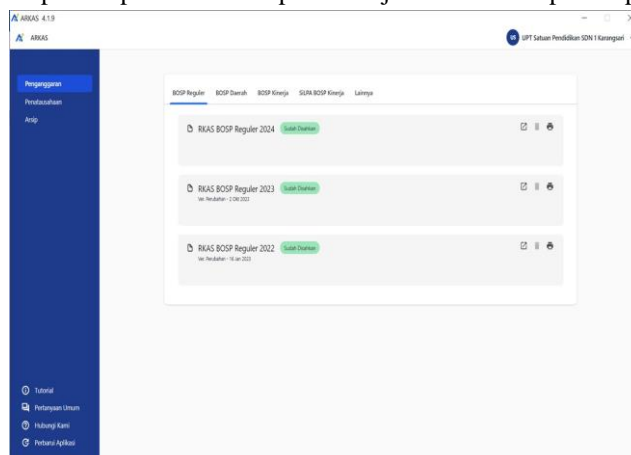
ARKAS 4.1.9

ARKAS

US UPT Satuan Pendidikan SDN 1 Karangsari

Penganggaran
Penatausahaan
Arsip

BOSP Reguler BOSP Daerah BOSP Kinerja SiLPA BOSP Kinerja Lainnya

RKAS BOSP Reguler 2024 Sudah Disahkan

RKAS BOSP Reguler 2023 Sudah Disahkan
Ver. Perubahan - 2 Okt 2023

RKAS BOSP Reguler 2022 Sudah Disahkan
Ver. Perubahan - 16 Jan 2023

Tutorial
Pertanyaan Umum
Hubungi Kami
Perbarui Aplikasi